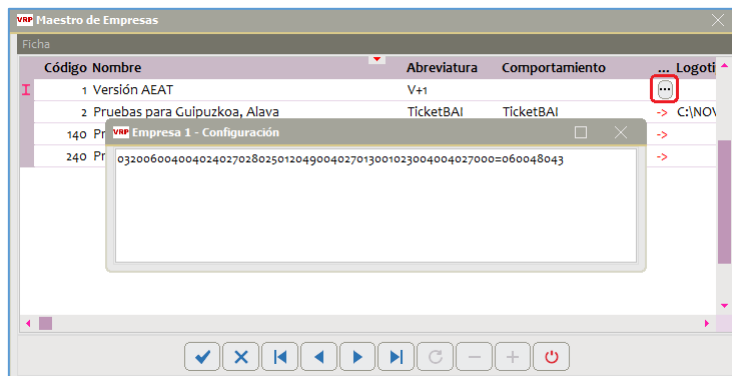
VRP Maestro de Empresas

Ficha

| | Código | Nombre | Abreviatura | Comportamiento | ... | Logoti |
|---|---|---|---|---|---|---|
| I | 1 | Versión AEAT | V+1 | | ... | |
| | 2 | Pruebas para Guipuzkoa, Alava | TicketBAI | TicketBAI | -> | C:\NOV |
| | 140 | Pr | | | -> | |
| | 240 | Pr | | | -> | |

VRP Empresa 1 - Configuración

03200600400402402702802501204900402701300102300400402700=060048043